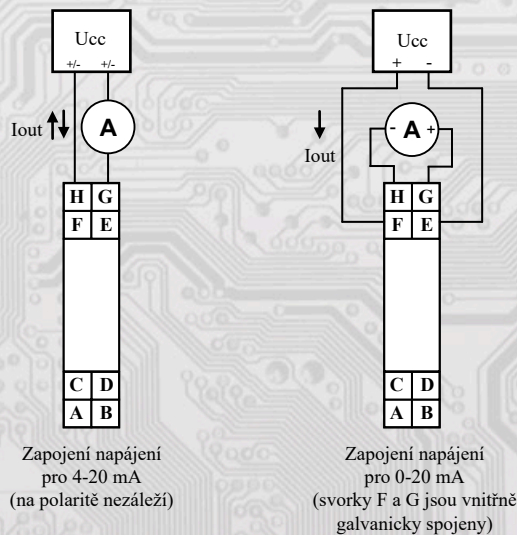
Ucc
+/- +/-

Iout

A

H G
F E

C D
A B

Zapojení napájení pro 4-20 mA (na polaritě nezáleží)

Ucc
+ -

Iout

- A +

H G
F E

C D
A B

Zapojení napájení pro 0-20 mA (svorky F a G jsou vnitřně galvanicky spojeny)